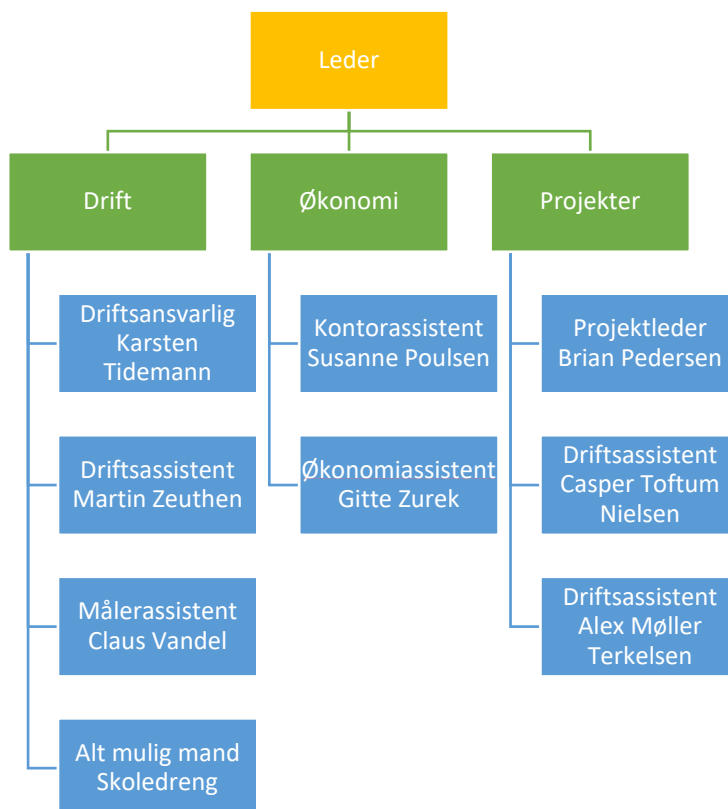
Leder

Drift

Økonomi

Projekter

Driftsansvarlig Karsten Tidemann

Driftsassistent Martin Zeuthen

Målerassistent Claus Vandel

Alt mulig mand Skoledreng

Kontorassistent Susanne Poulsen

Økonomiassistent Gitte Zurek

Projektleder Brian Pedersen

Driftsassistent Casper Toftum Nielsen

Driftsassistent Alex Møller Terkelsen